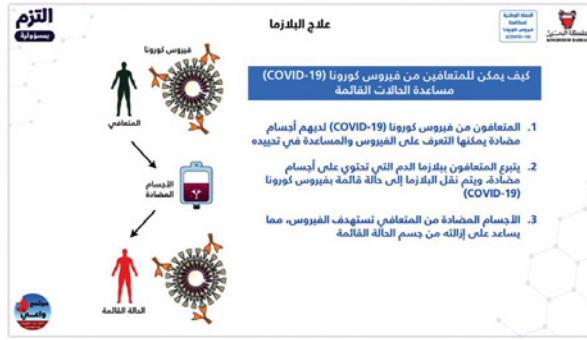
التزم
بمسؤولية

علاج البلازما

الحملة الوطنية لمكافحة فيروس كورونا (COVID-19)

مملكة البحرين
KINGDOM OF BAHRAIN

فيروس كورونا

المتعافي

الأجسام المضادة

الحالة القائمة

كيف يمكن للمتعافين من فيروس كورونا (COVID-19) مساعدة الحالات القائمة

1. المتعافون من فيروس كورونا (COVID-19) لديهم أجسام مضادة يمكنها التعرف على الفيروس والمساعدة في تحييده

2. يتبرع المتعافون ببلازما الدم التي تحتوي على أجسام مضادة، ويتم نقل البلازما إلى حالة قائمة بفيروس كورونا (COVID-19)

3. الأجسام المضادة من المتعافي تستهدف الفيروس، مما يساعد على إزالته من جسم الحالة القائمة

مجتمع واعي